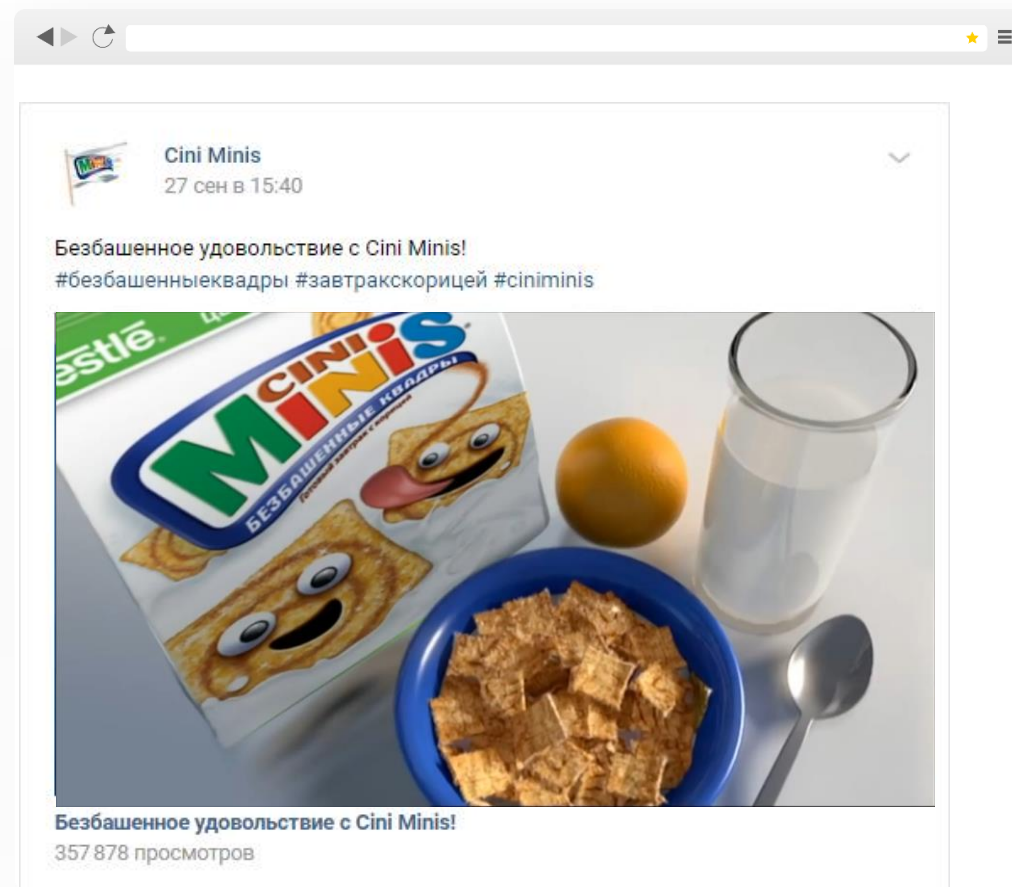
Cini Minis
27 сен в 15:40

Безбашенное удовольствие с Cini Minis!
#безбашенныеквадры #завтракскорицей #ciniminis

estlé
CINI MINIS
БЕЗБАШЕННЫЕ КВАДРЫ
Готовый завтрак с корицей

Безбашенное удовольствие с Cini Minis!
357 878 просмотров